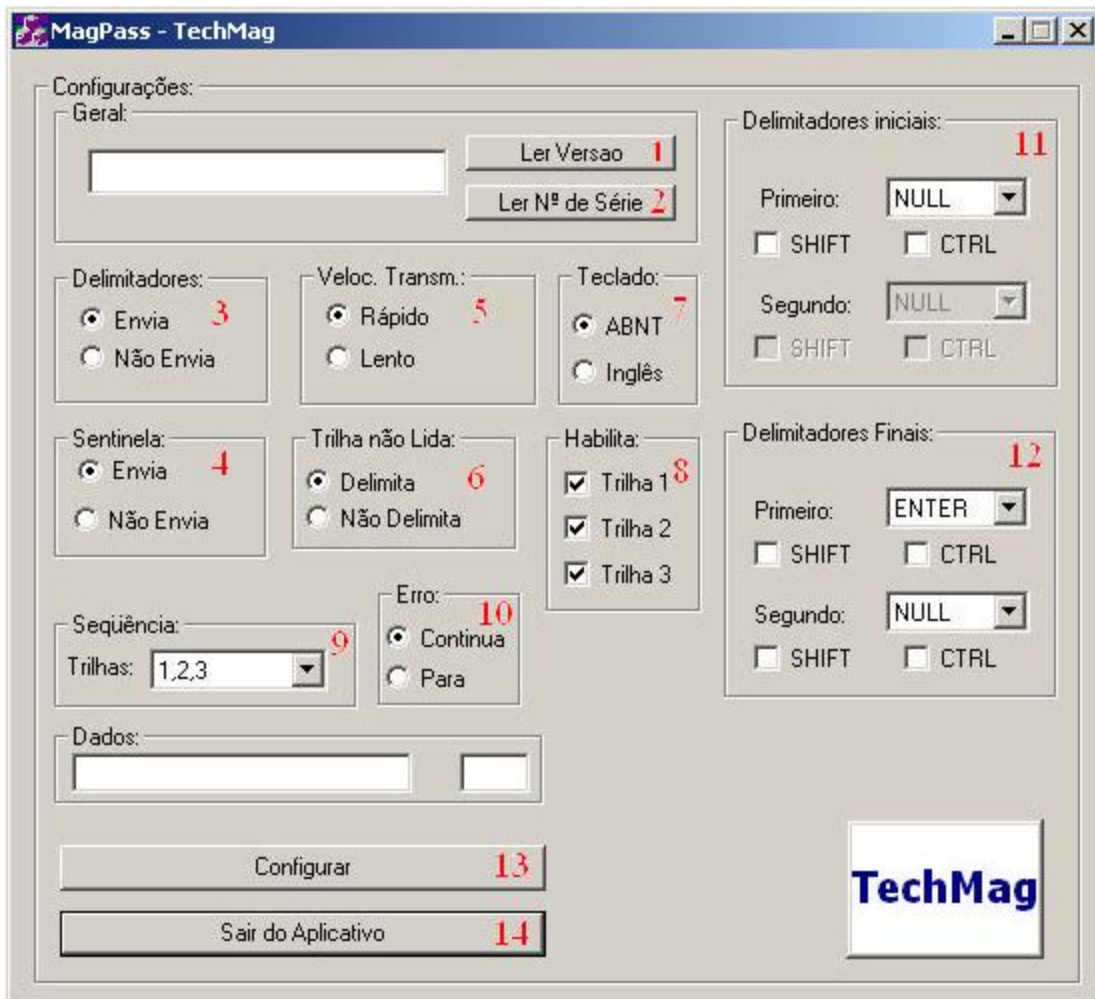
MagPass - TechMag

Configurações:

Geral:

Ler Versao 1

Ler Nº de Série 2

Delimitadores iniciais: 11

Primeiro: NULL

SHIFT CTRL

Segundo: NULL

SHIFT CTRL

Delimitadores: 3

Envia

Não Envia

Veloc. Transm.: 5

Rápido

Lento

Teclado: 7

ABNT

Inglês

Sentinela: 4

Envia

Não Envia

Trilha não Lida: 6

Delimita

Não Delimita

Habilita: 8

Trilha 1

Trilha 2

Trilha 3

Delimitadores Finais: 12

Primeiro: ENTER

SHIFT CTRL

Segundo: NULL

SHIFT CTRL

Seqüência: 9

Trilhas: 1,2,3

Erro: 10

Continua

Para

Dados:

Configurar 13

Sair do Aplicativo 14

TechMag